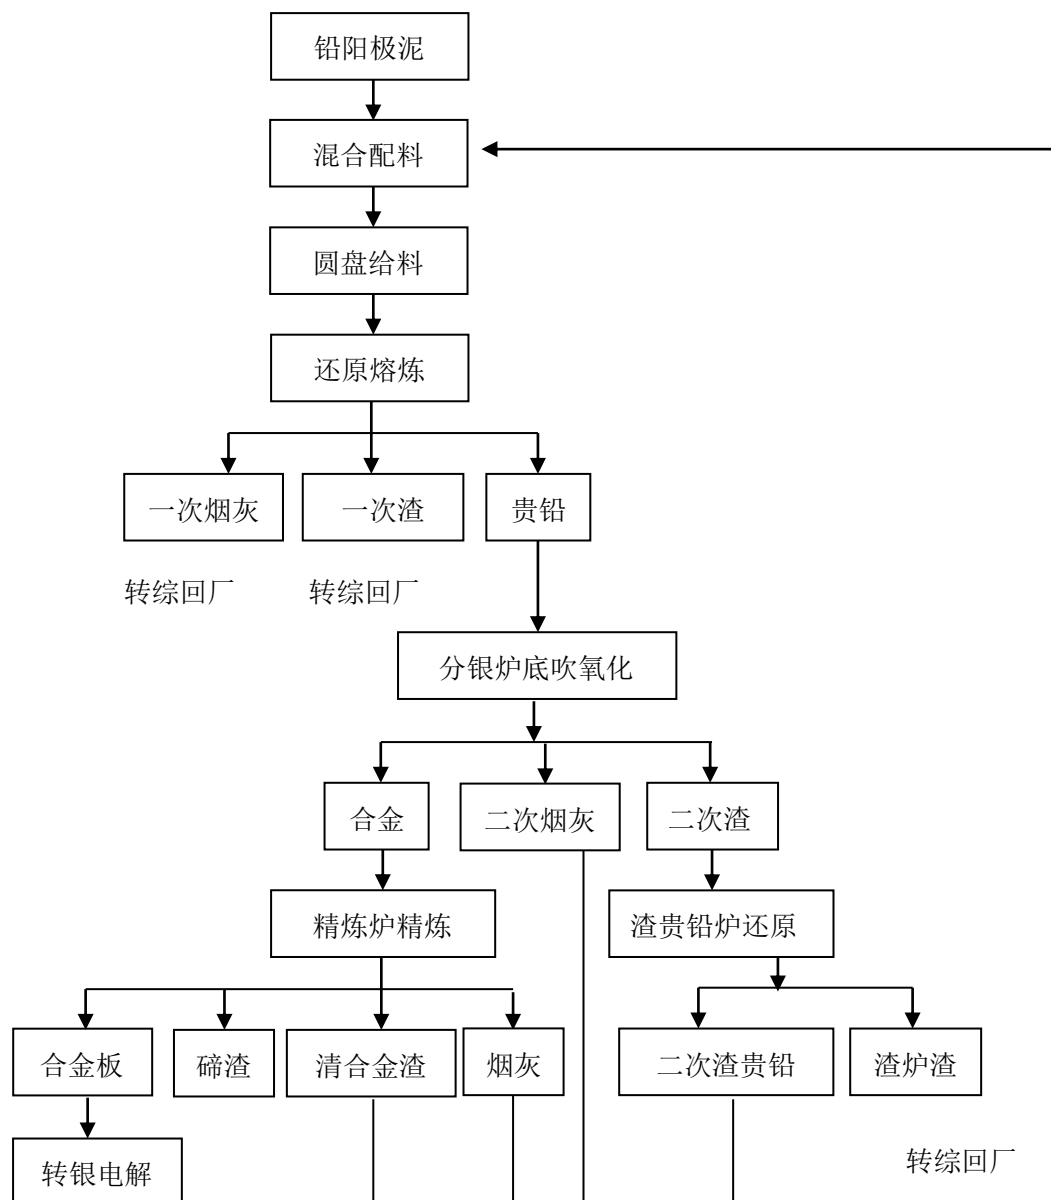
铅阳极泥

混合配料

圆盘给料

还原熔炼

一次烟灰

一次渣

贵铅

转综回厂

转综回厂

分银炉底吹氧化

合金

二次烟灰

二次渣

精炼炉精炼

渣贵铅炉还原

合金板

碲渣

清合金渣

烟灰

二次渣贵铅

渣炉渣

转银电解

转综回厂